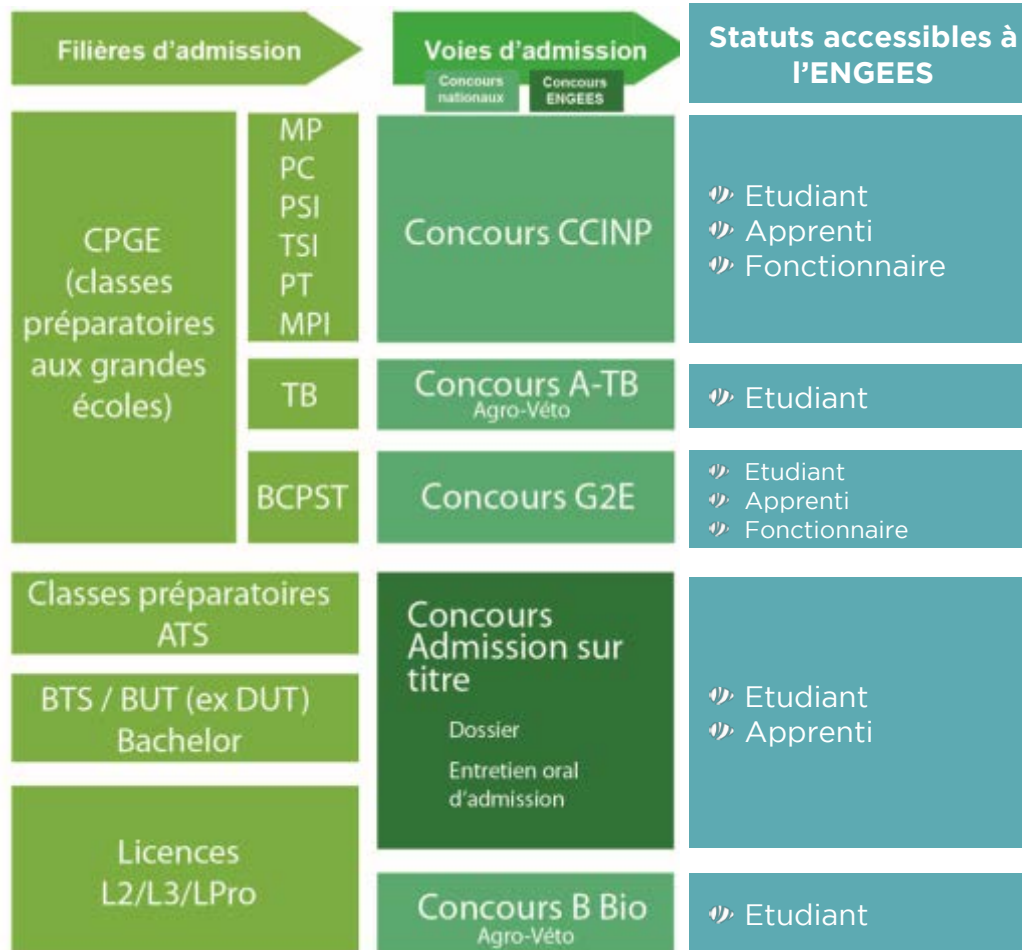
Filières d'admission

Voies d'admission

Concours nationaux

Concours ENGEES

Statuts accessibles à l'ENGEES

CPGE (classes préparatoires aux grandes écoles)

MP
PC
PSI
TSI
PT
MPI

Concours CCINP

Etudiant
Apprenti
Fonctionnaire

TB

Concours A-TB
Agro-Véto

Etudiant

BCPST

Concours G2E

Etudiant
Apprenti
Fonctionnaire

Classes préparatoires ATS

BTS / BUT (ex DUT) Bachelor

Licences L2/L3/LPro

Concours Admission sur titre

Dossier

Entretien oral d'admission

Etudiant
Apprenti

Concours B Bio
Agro-Véto

Etudiant